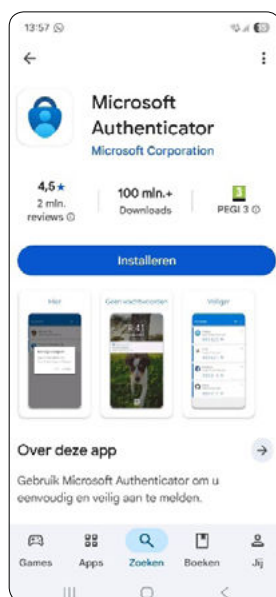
13:57

←

Microsoft Authenticator
Microsoft Corporation

4,5★
2 mln. reviews ⓘ

100 mln.+
Downloads

3
PEGI 3 ⓘ

Installeren

Met

Geen wachtwoorden

Veiliger

9:41

Over deze app →

Gebruik Microsoft Authenticator om u eenvoudig en veilig aan te melden.

Games
Apps
Zoeken
Boeken
Jij